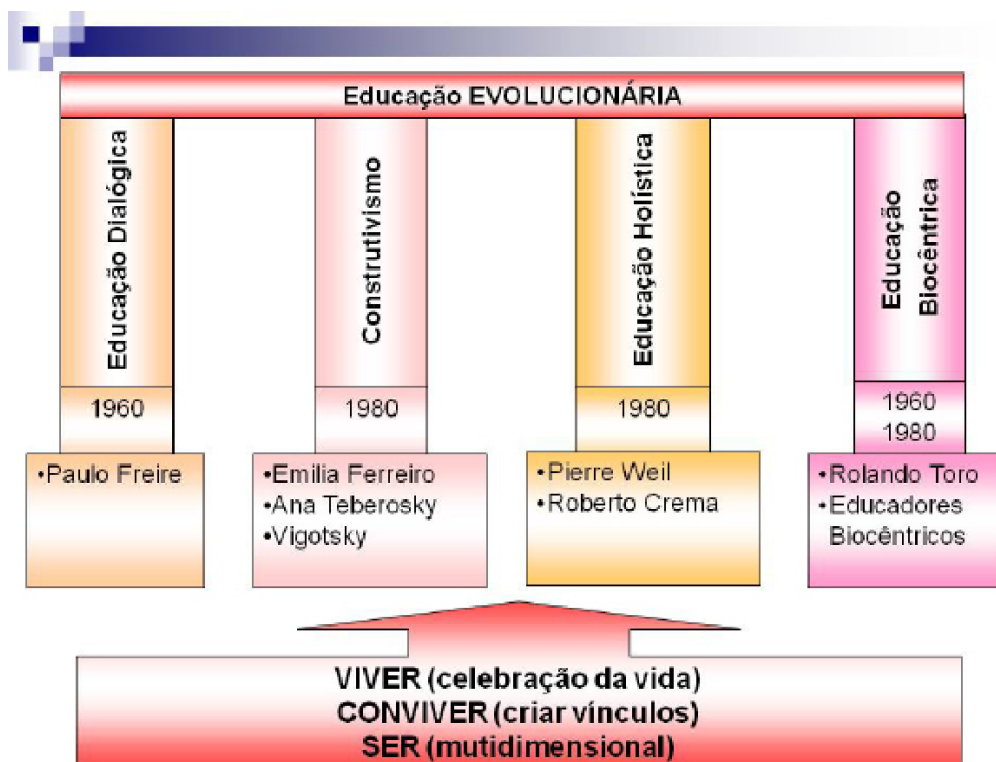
Educação EVOLUCIONÁRIA

Educação Dialógica

1960

•Paulo Freire

Construtivismo

1980

•Emilia Ferreiro
•Ana Teberosky
•Vigotsky

Educação Holística

1980

•Pierre Weil
•Roberto Crema

Educação Biocêntrica

1960
1980

•Rolando Toro
•Educadores Biocêntricos

VIVER (celebração da vida)
CONVIVER (criar vínculos)
SER (mutidimensional)